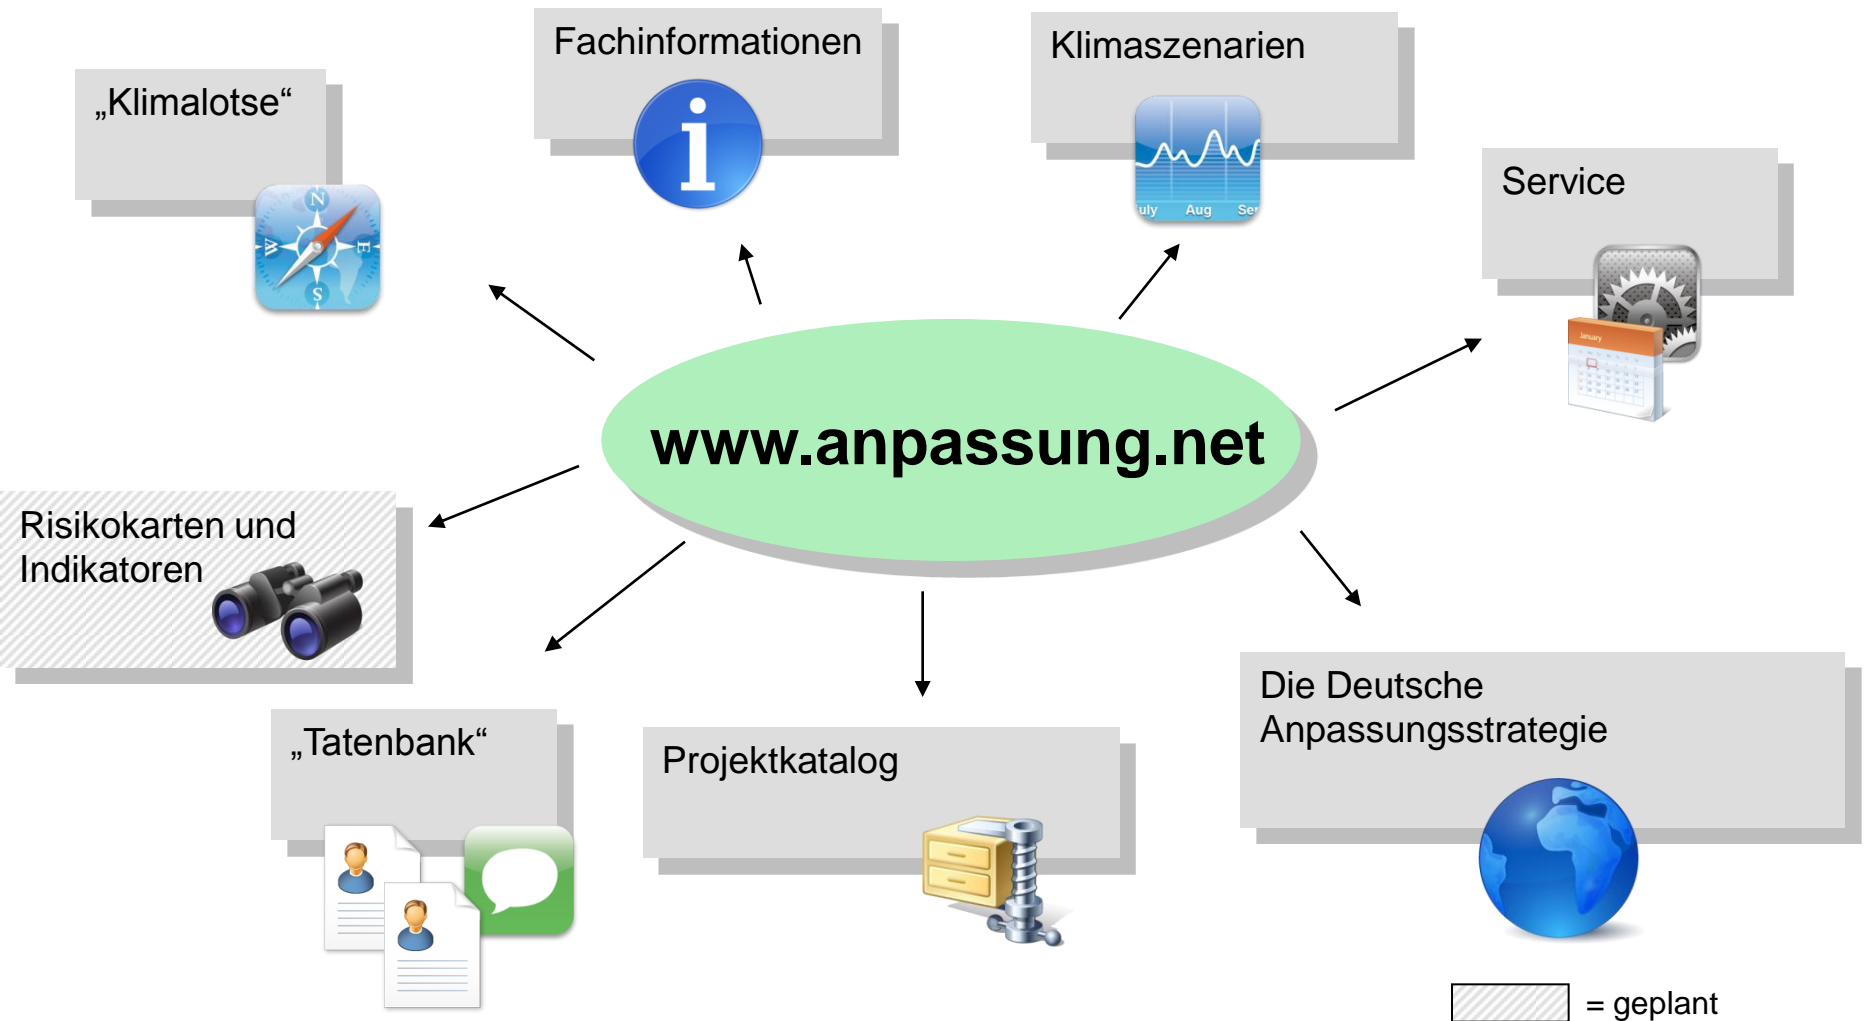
„Klimalotse“

Fachinformationen

Klimaszenarien

uly Aug Se

Service

January

www.anpassung.net

Risikokarten und Indikatoren

„Tatenbank“

Projektkatalog

Die Deutsche Anpassungsstrategie

= geplant